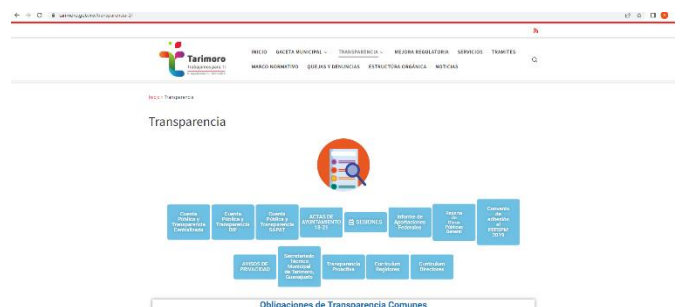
Tarimoro

INICIO GACETA MUNICIPAL TRANSPARENCIA MEJORA REGULATORIA SERVICIOS TRAMITES

MARCO NORMATIVO QUEJAS Y DENUNCIAS ESTRUCTURA ORGÁNICA NOTICIAS

Inicio > Transparencia

Transparencia

Cuenta Pública y Transparencia Contabilidad

Cuenta Pública y Transparencia DIF

Cuenta Pública y Transparencia SAPAT

ACTAS DE AYUNTAMIENTO 18-21

SUBSIDIOS

Informe de Aportaciones Federales

Reporte de Obra Pública General

Convenio de adhesión al PEPGPM 2019

AVISOS DE PRIVACIDAD

Secretariado Técnico Municipal de Tarimoro, Guanajuato

Transparencia Proactiva

Currículum Regidores

Currículum Directores

Obligaciones de Transparencia Comunes